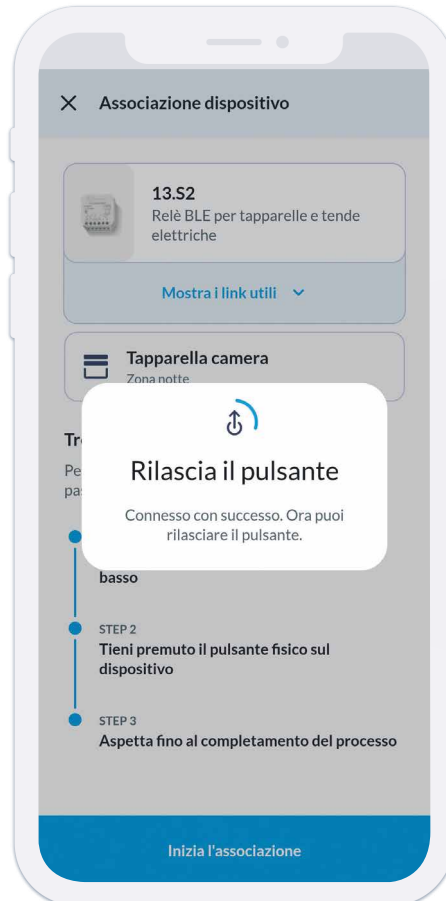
Associazione dispositivo

13.S2
Relè BLE per tapparelle e tende elettriche

Mostra i link utili

Tapparella camera
Zona notte

Tr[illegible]

Pe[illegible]
pa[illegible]

Rilascia il pulsante

Connesso con successo. Ora puoi rilasciare il pulsante.

basso

STEP 2
Tieni premuto il pulsante fisico sul dispositivo

STEP 3
Aspetta fino al completamento del processo

Inizia l'associazione